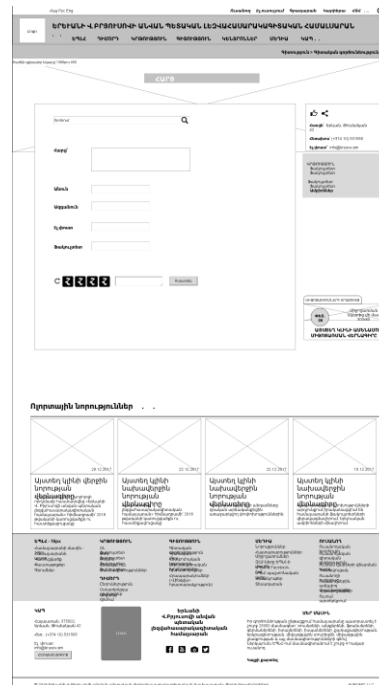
ԵՐԵՎԱՆԻ Վ.ԲՐՅՈՒՍՈՎԻ ԱՆՎԱՆ ՊԵՏԱԿԱՆ ԼԵԶՎԱՀԱՍԱՐԱԿԱԳԻՏԱԿԱՆ ՀԱՄԱԼՍԱՐԱՆ

ԼՈԳՈ

ԿՐԹՈՒԹՅՈՒՆ

ՀԱՐՑ

Փնտրել

Հարց

Անուն

Ազգանուն

Էլ.փոստ

Ֆակուլտետ

Ուղարկել

Ուղղորդային նորություններ

20.12.2017

22.12.2017

20.12.2017

19.12.2017

Այստեղ կլինի վերջին նորության վերնագիրը

Այստեղ կլինի նախավերջին նորության վերնագիրը

Այստեղ կլինի նախավերջին նորության վերնագիրը

Այստեղ կլինի նախավերջին նորության վերնագիրը

ԿԱՊ

Էլ. փոստ

Երևանի Վ.Բրյուսովի անվան պետական լեզվահասարակագիտական համալսարան

ԼՈԳՈ

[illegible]